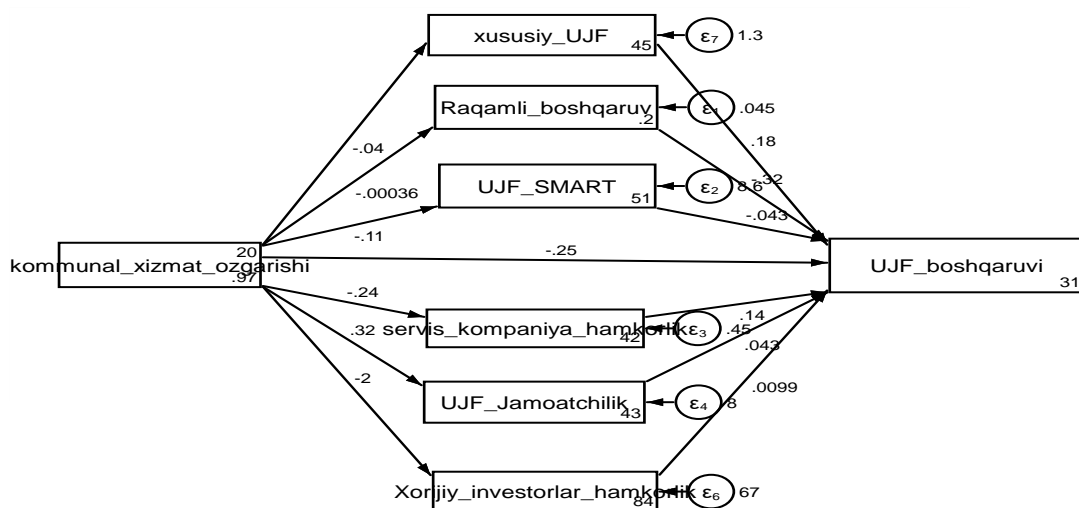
xususiy_UJF
45
$\varepsilon_7$ 1.3
Raqamli_boshqaruv
.2
$\varepsilon_1$ .045
.18
-.04
UJF_SMART
51
$\varepsilon_2$ 8.6
-.32
-.00036
-.043
-.11
20
.97
kommunal_xizmat_ozgarishi
-.25
UJF_boshqaruvi
31
-.24
.14
servis_kompaniya_hamkorlik
42
$\varepsilon_3$ .45
.32
.043
-2
UJF_Jamoatchilik
43
$\varepsilon_4$ 8
.0099
Xorijiy_investorlar_hamkorlik
84
$\varepsilon_6$ 67